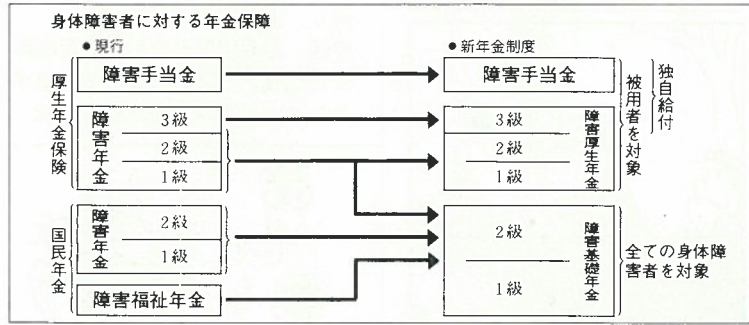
身体障害者に対する年金保障

●現行

厚生年金保険

障害手当金

障害年金

3級

2級

1級

国民年金

障害年金

2級

1級

障害福祉年金

●新年金制度

障害手当金

独自給付

3級

2級

1級

障害厚生年金

被用者を対象

2級

1級

障害基礎年金

全ての身体障害者を対象